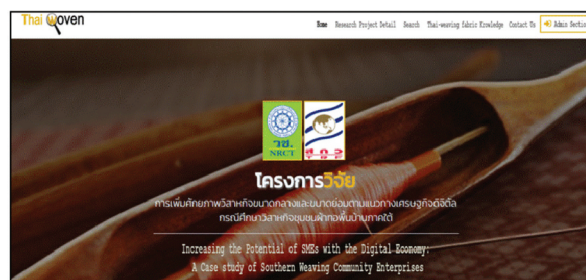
Thai Woven

Home Research Project Detail Search Thai-weaving Fabric Knowledge Contact Us Admin Section

วช. NRCT

สกว

โครงการวิจัย

การเพิ่มศักยภาพวิสาหกิจขนาดกลางและขนาดย่อมตามแนวทางเศรษฐกิจดิจิตัล กรณีศึกษาวิสาหกิจชุมชนผ้าทอพื้นบ้านภาคใต้

Increasing the Potential of SMEs with the Digital Economy: A Case study of Southern Weaving Community Enterprises